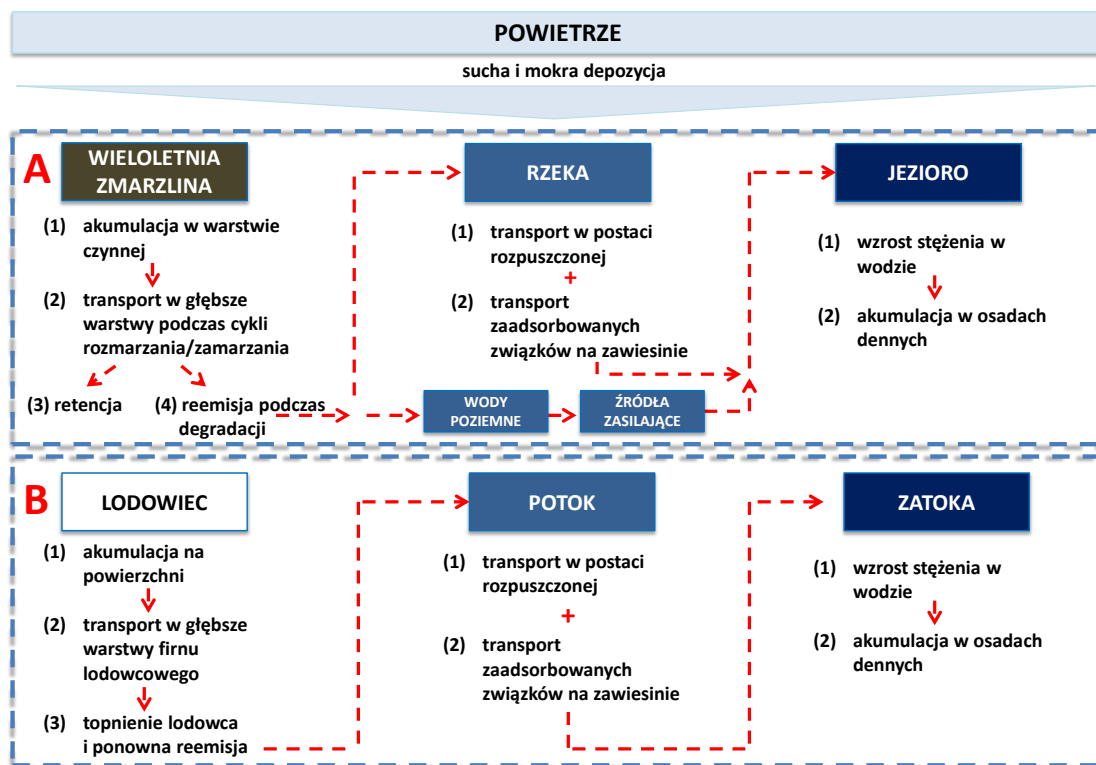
POWIETRZE

sucha i mokra depozycja

A

WIELOLETNIA ZMARZLINA

(1) akumulacja w warstwie czynnej

(2) transport w głębsze warstwy podczas cykli rozmarzania/zamarzania

(3) retencja

(4) reemisja podczas degradacji

RZEKA

(1) transport w postaci rozpuszczonej

+

(2) transport zaadsorbowanych związków na zawiesinie

WODY POZIEMNE

ŹRÓDŁA ZASILAJĄCE

JEZIORO

(1) wzrost stężenia w wodzie

(2) akumulacja w osadach dennych

B

LODOWIEC

(1) akumulacja na powierzchni

(2) transport w głębsze warstwy firnu lodowcowego

(3) topnienie lodowca i ponowna reemisja

POTOK

(1) transport w postaci rozpuszczonej

+

(2) transport zaadsorbowanych związków na zawiesinie

ZATOKA

(1) wzrost stężenia w wodzie

(2) akumulacja w osadach dennych